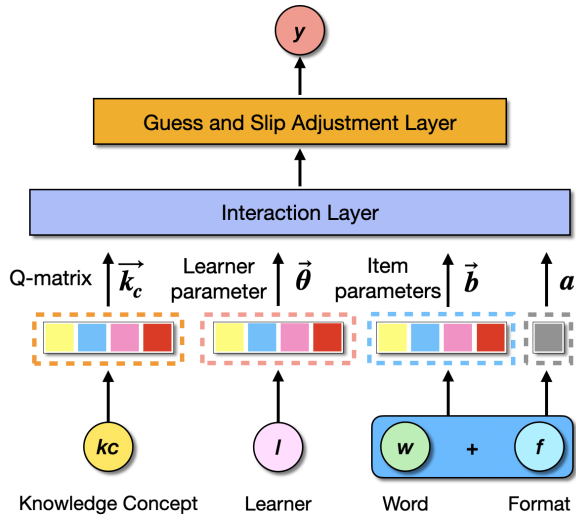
$y$

Guess and Slip Adjustment Layer

Interaction Layer

Q-matrix $\vec{k_c}$

Learner parameter $\vec{\theta}$

Item parameters $\vec{b}$

$a$

$kc$

$l$

$w$ + $f$

Knowledge Concept

Learner

Word

Format